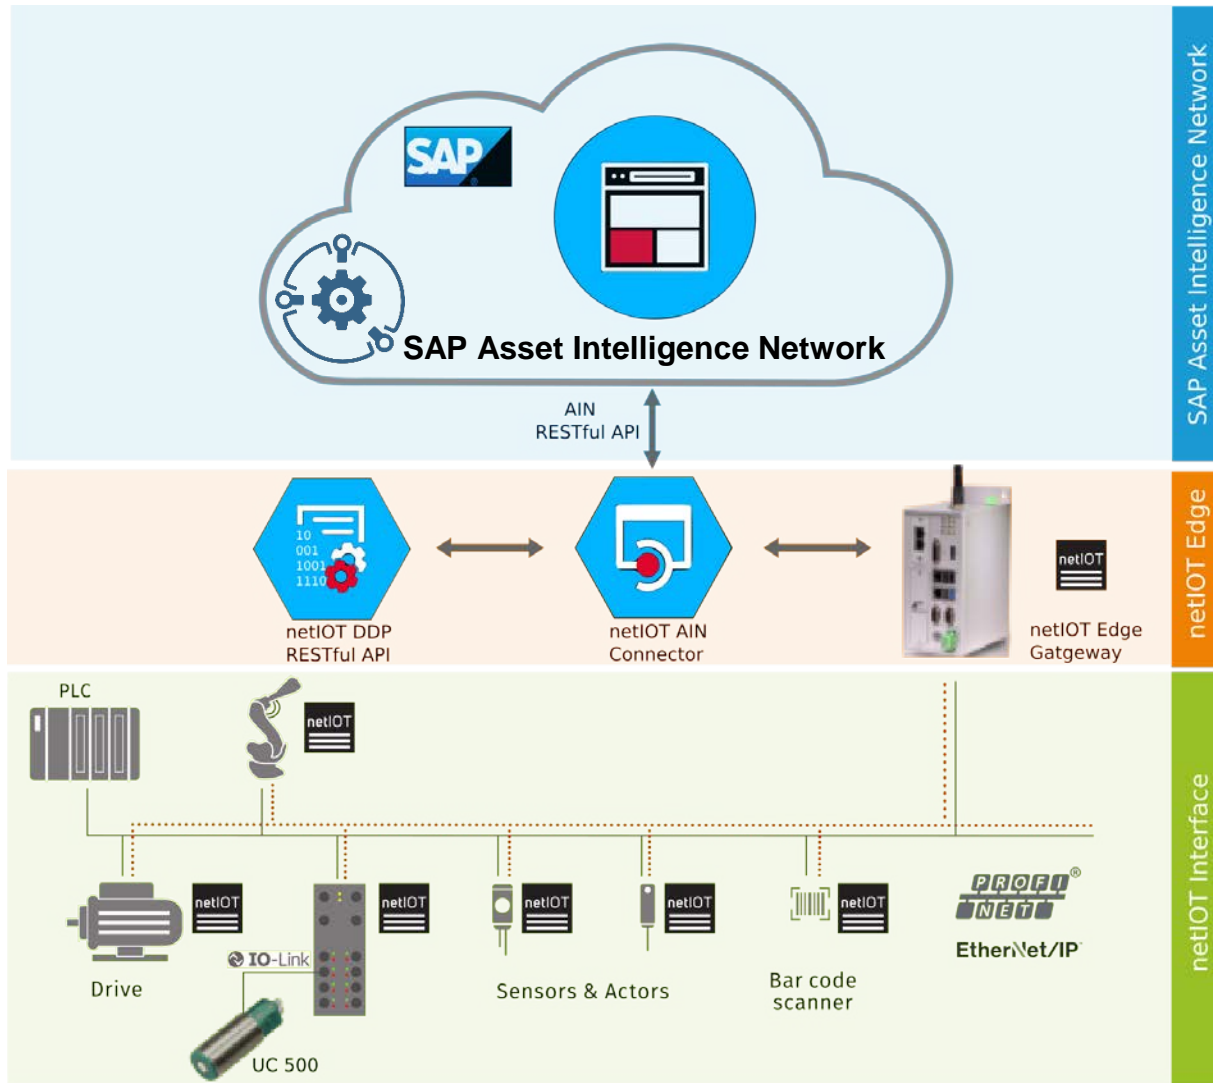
SAP Asset Intelligence Network

SAP

SAP Asset Intelligence Network

AIN
RESTful API

netIOT Edge

10
001
1001
1110

netIOT DDP
RESTful API

netIOT AIN
Connector

netIOT

netIOT Edge
Gatgeway

netIOT Interface

PLC

netIOT

netIOT

Drive

netIOT

IO-Link

UC 500

netIOT

netIOT

Sensors & Actors

netIOT

Bar code
scanner

PROFI
NET

EtherNet/IP